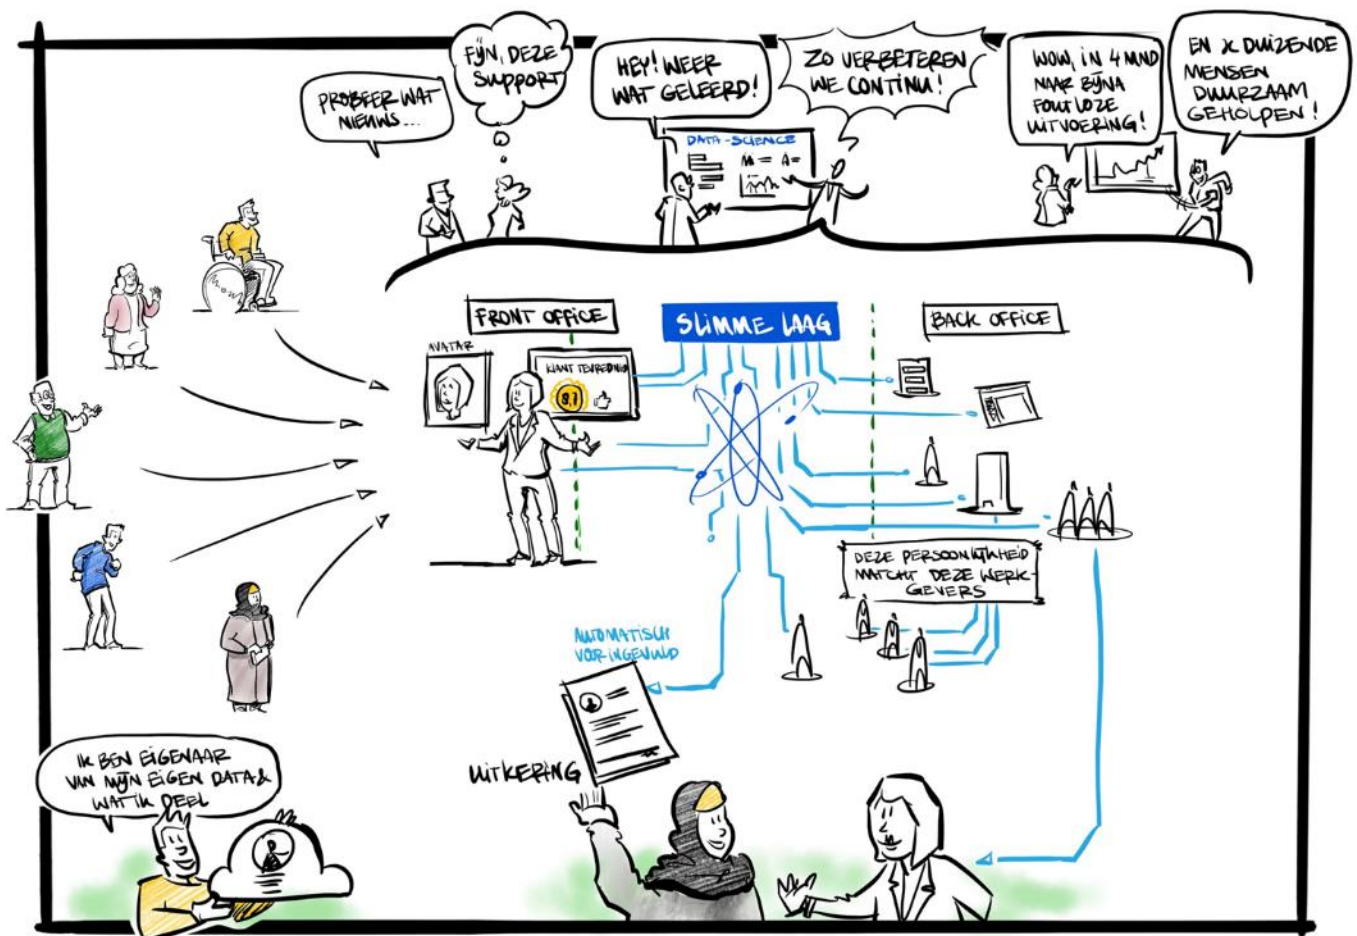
PROBEER WAT NIEUWS...

FIJN, DEZE SUPPORT

HEY! WEER WAT GELEERD!

ZO VERBETEREN WE CONTINU!

WOW, IN 4 MND NAAR BIJNA FOUTLOZE UITVOERING!

EN X DUIZENDE MENSEN DUURZAAM GEHOLPEN!

DATA-SCIENCE

FRONT OFFICE

SLIMME LAAG

BACK OFFICE

AVATAR

KLANT TEVREDENHEID

8.1

DEZE PERSOONLIJKHEID MATCHT DEZE WERKGEVERS

AUTOMATISCH VOORINGEVULD

UITKERING

IK BEN EIGENAAR VAN MIJN EIGEN DATA & WAT IK DEEL